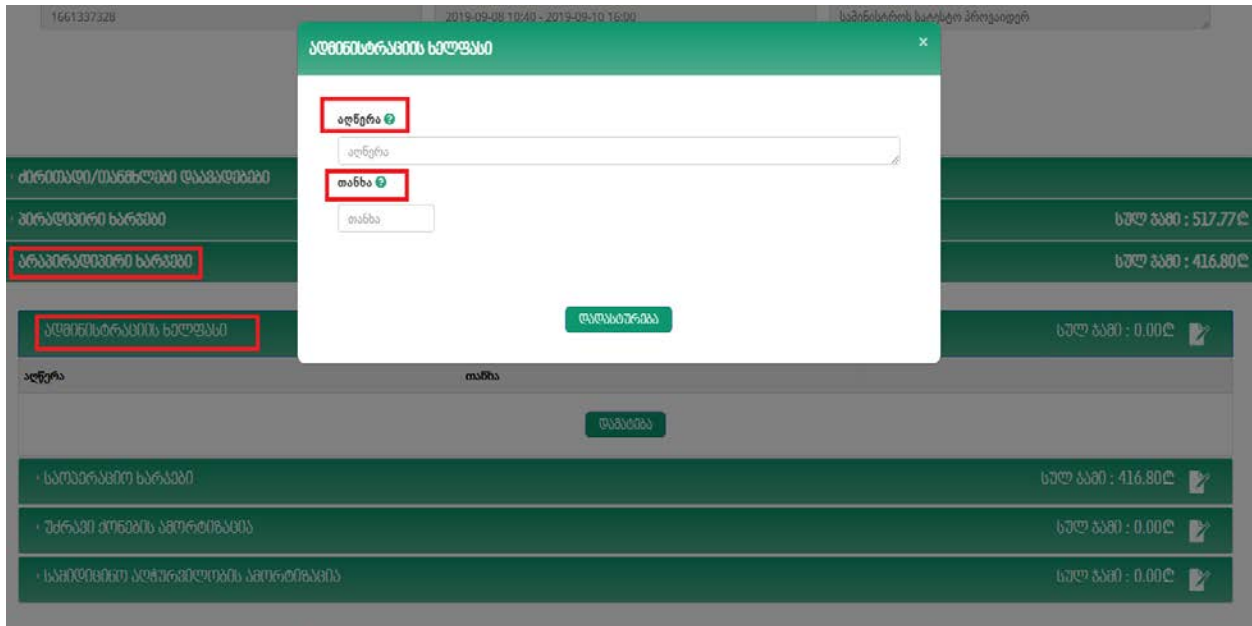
1661337328

2019-09-08 10:40 - 2019-09-10 16:00

სამინისტროს სარესტო პროგაიდერ

ადმინისტრაციის ხარჯები

×

აღწერა

აღწერა

თანხა

თანხა

დადასტურება

ძირითადი/თანხლები დაავადებები

პირდაპირი ხარჯები

სულ ჯამი : 517.77₾

არაპირდაპირი ხარჯები

სულ ჯამი : 416.80₾

ადმინისტრაციის ხარჯები

სულ ჯამი : 0.00₾

აღწერა

თანხა

დამატება

საოპერაციო ხარჯები

სულ ჯამი : 416.80₾

უძრავი ქონების ამორტიზაცია

სულ ჯამი : 0.00₾

სამედიცინო აღჭურვილობის ამორტიზაცია

სულ ჯამი : 0.00₾